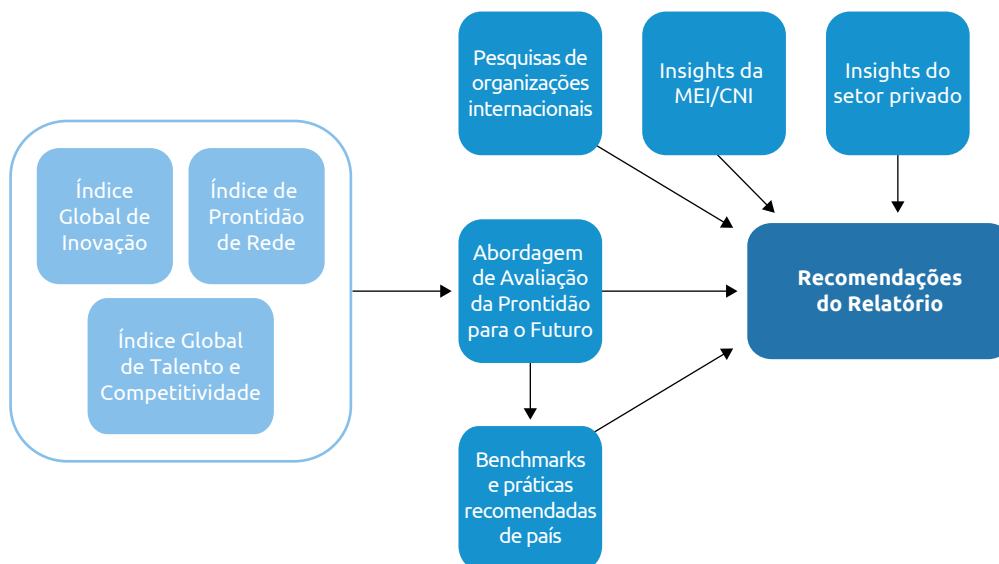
Índice Global de Inovação

Índice de Prontidão de Rede

Índice Global de Talento e Competitividade

Pesquisas de organizações internacionais

Insights da MEI/CNI

Insights do setor privado

Abordagem de Avaliação da Prontidão para o Futuro

Recomendações do Relatório

Benchmarks e práticas recomendadas de país